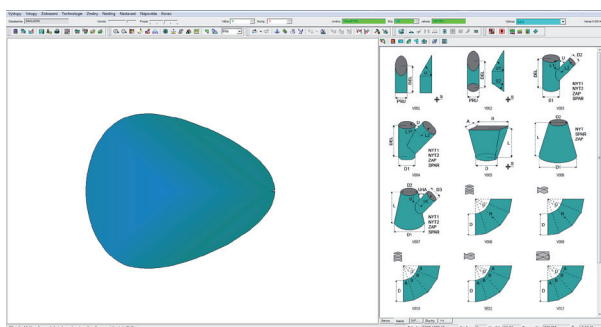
Výstupy Vstupy Zobrazení Technologie Zrodiny Nesting Nastavení Nápověda Konec

PRŮ DEL

PRŮ DEL

DEL D2 D1 NYT1 NYT2 ZAP SPNR

DEL D1 NYT1 NYT2 ZAP SPNR

A B L D

D2 L D1 NYT1 SPNR ZAP

D2 UHA D1 NYT1 NYT2 ZAP SPNR

V001 V002 V003 V004 V005 V006 V007 V008 V009 V010 V011 V012